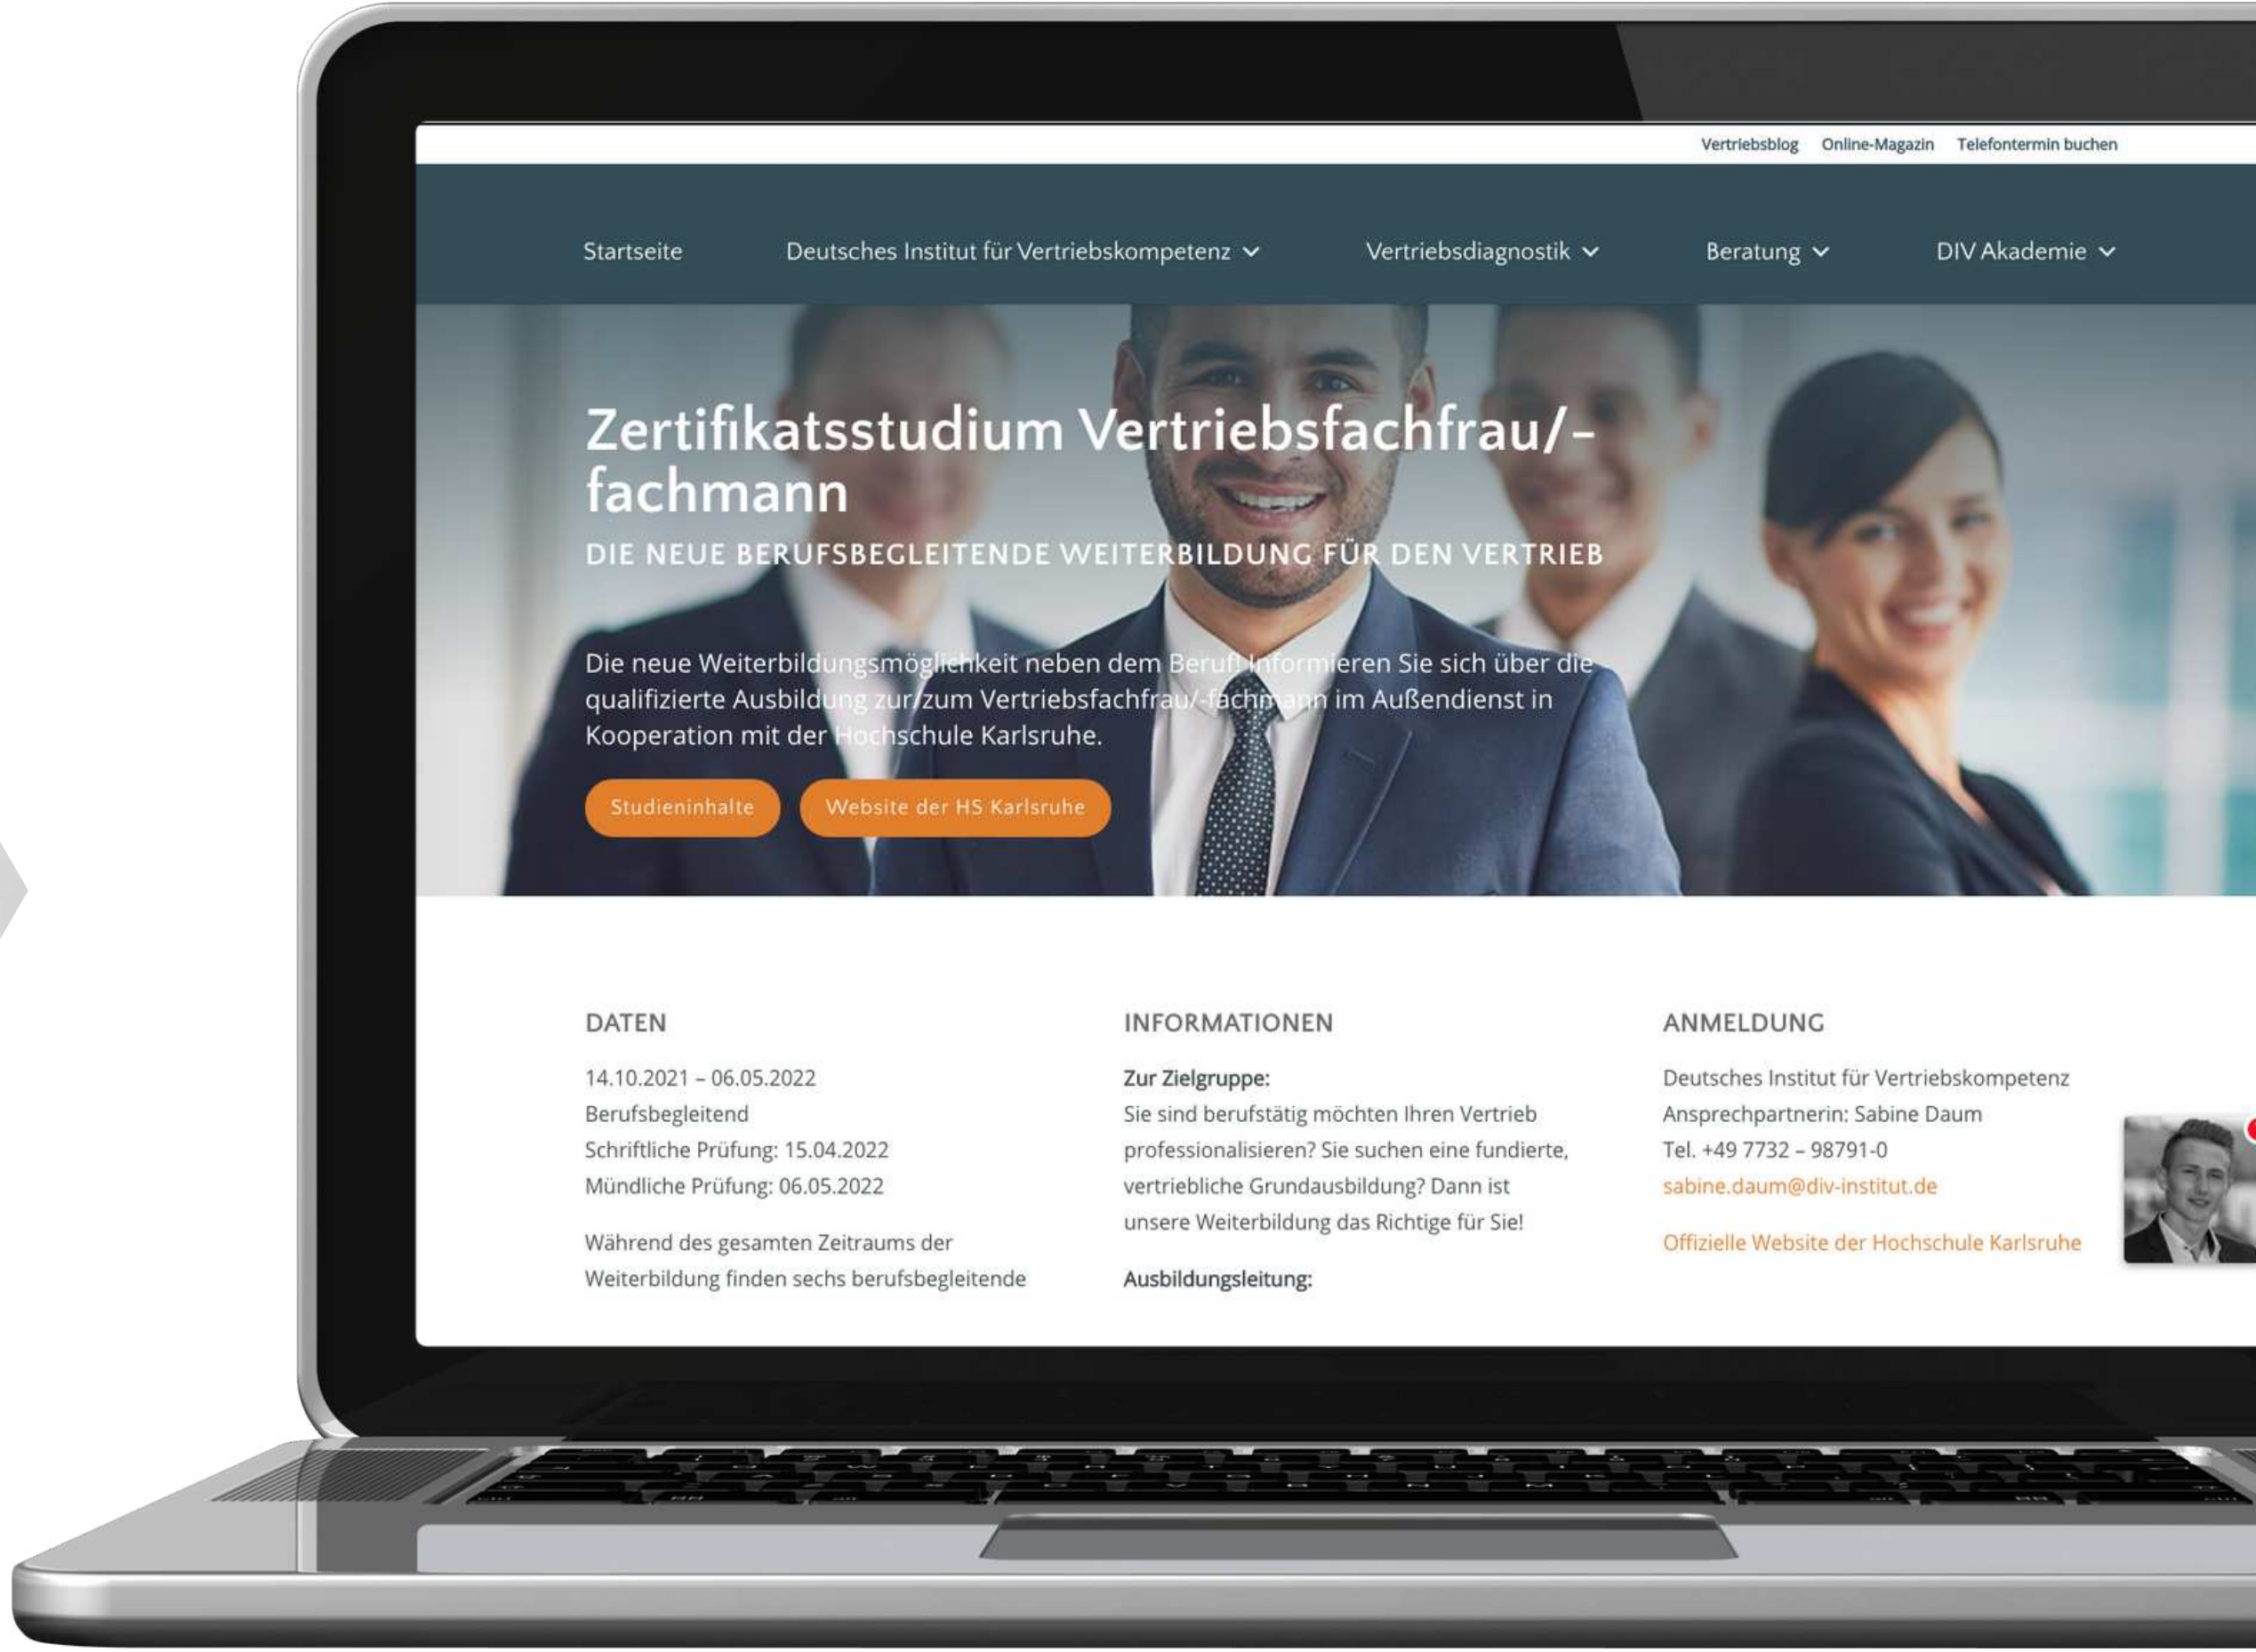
Vertriebsblog Online-Magazin Telefontermin buchen

Startseite Deutsches Institut für Vertriebskompetenz Vertriebsdiagnostik Beratung DIV Akademie

Zertifikatsstudium Vertriebsfachfrau/-fachmann

DIE NEUE BERUFSBEGLEITENDE WEITERBILDUNG FÜR DEN VERTRIEB

Die neue Weiterbildungsmöglichkeit neben dem Beruf! Informieren Sie sich über die qualifizierte Ausbildung zur/zum Vertriebsfachfrau/-fachmann im Außendienst in Kooperation mit der Hochschule Karlsruhe.

Studieninhalte Website der HS Karlsruhe

DATEN

14.10.2021 – 06.05.2022
Berufsbegleitend
Schriftliche Prüfung: 15.04.2022
Mündliche Prüfung: 06.05.2022

Während des gesamten Zeitraums der Weiterbildung finden sechs berufsbegleitende

INFORMATIONEN

Zur Zielgruppe:
Sie sind berufstätig möchten Ihren Vertrieb professionalisieren? Sie suchen eine fundierte, vertriebliche Grundausbildung? Dann ist unsere Weiterbildung das Richtige für Sie!

Ausbildungsleitung:

ANMELDUNG

Deutsches Institut für Vertriebskompetenz
Ansprechpartnerin: Sabine Daum
Tel. +49 7732 – 98791-0
sabine.daum@div-institut.de

Offizielle Website der Hochschule Karlsruhe